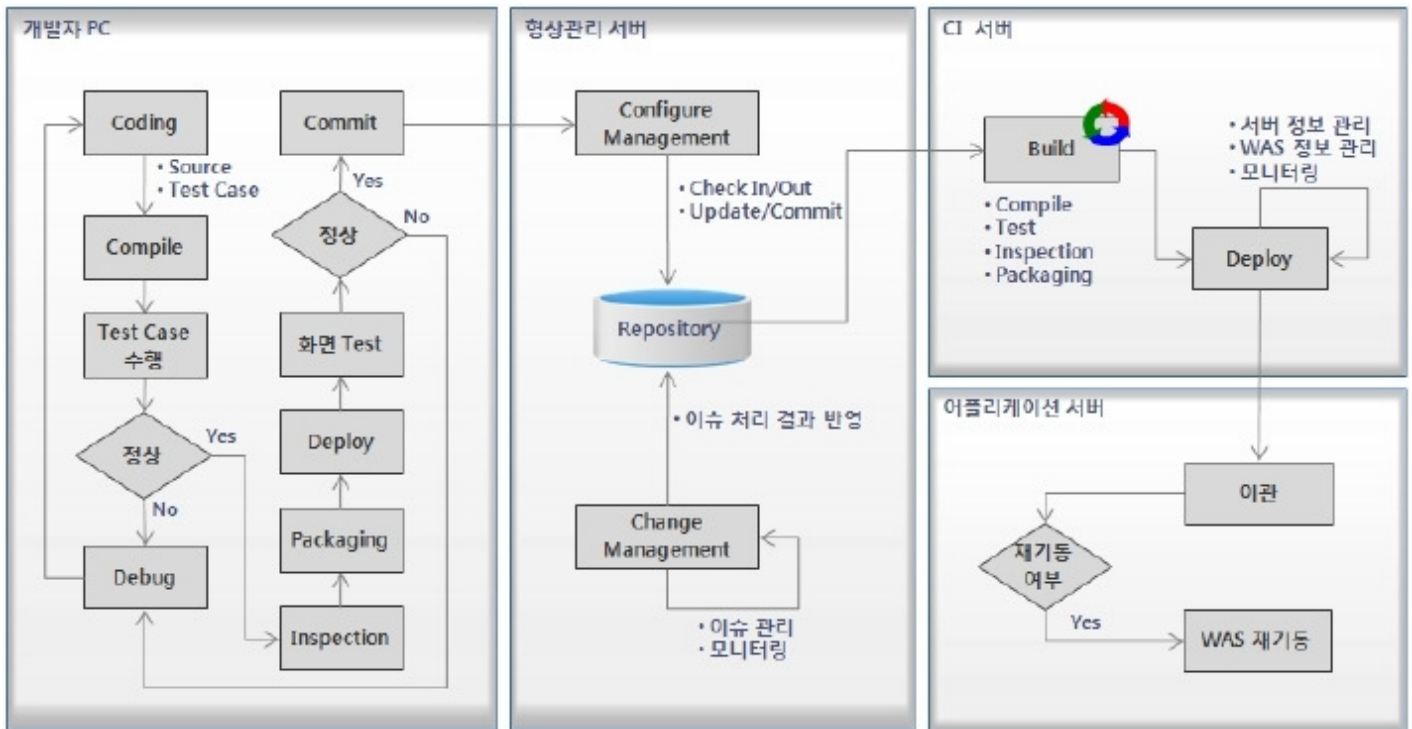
개발자 PC

Coding

• Source
• Test Case

Compile

Test Case 수행

정상

Yes

No

Debug

Commit

Yes

정상

No

화면 Test

Deploy

Packaging

Inspection

형상관리 서버

Configure Management

• Check In/Out
• Update/Commit

Repository

• 이슈 처리 결과 반영

Change Management

• 이슈 관리
• 모니터링

CI 서버

Build

• Compile
• Test
• Inspection
• Packaging

• 서버 정보 관리
• WAS 정보 관리
• 모니터링

Deploy

어플리케이션 서버

이관

재기동 여부

Yes

WAS 재기동